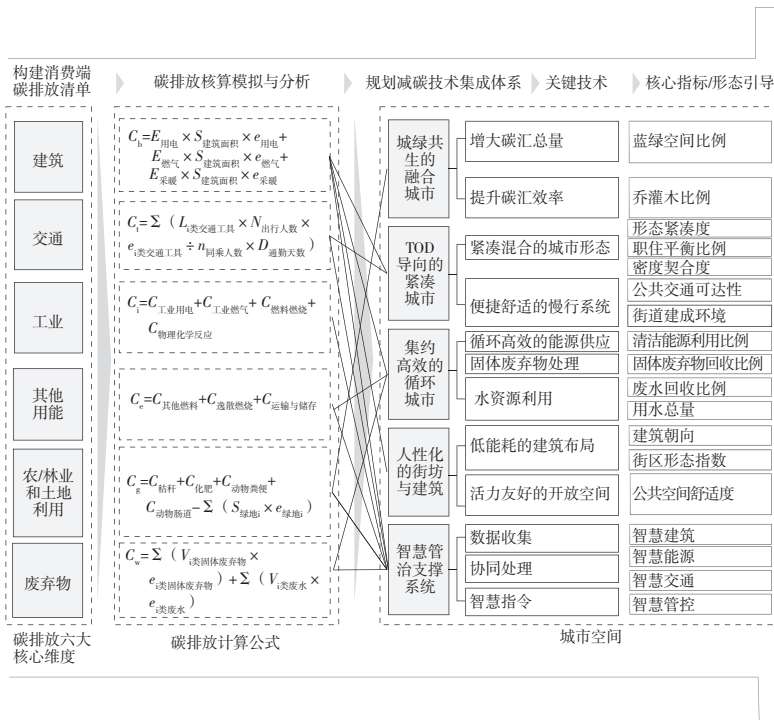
构建消费端碳排放清单

碳排放核算模拟与分析

规划减碳技术集成体系

关键技术

核心指标/形态引导

建筑

交通

工业

其他用能

农/林业和土地利用

废弃物

碳排放六大核心维度

$C_b=E_{用电}\times S_{建筑面积}\times e_{用电}+E_{燃气}\times S_{建筑面积}\times e_{燃气}+E_{采暖}\times S_{建筑面积}\times e_{采暖}$

$C_t=\Sigma$（$L_{i类交通工具}\times N_{出行人数}\times e_{i类交通工具}\div n_{同乘人数}\times D_{通勤天数}$）

$C_i=C_{工业用电}+C_{工业燃气}+C_{燃料燃烧}+C_{物理化学反应}$

$C_e=C_{其他燃料}+C_{逸散燃烧}+C_{运输与储存}$

$C_g=C_{秸秆}+C_{化肥}+C_{动物粪便}+C_{动物肠道}-\Sigma$（$S_{绿地i}\times e_{绿地i}$）

$C_w=\Sigma$（$V_{i类固体废弃物}\times e_{i类固体废弃物}$）$+\Sigma$（$V_{i类废水}\times e_{i类废水}$）

碳排放计算公式

城绿共生的融合城市

增大碳汇总量

提升碳汇效率

TOD导向的紧凑城市

紧凑混合的城市形态

便捷舒适的慢行系统

集约高效的循环城市

循环高效的能源供应

固体废弃物处理

水资源利用

人性化的街坊与建筑

低能耗的建筑布局

活力友好的开放空间

智慧管治支撑系统

数据收集

协同处理

智慧指令

蓝绿空间比例

乔灌木比例

形态紧凑度

职住平衡比例

密度契合度

公共交通可达性

街道建成环境

清洁能源利用比例

固体废弃物回收比例

废水回收比例

用水总量

建筑朝向

街区形态指数

公共空间舒适度

智慧建筑

智慧能源

智慧交通

智慧管控

城市空间